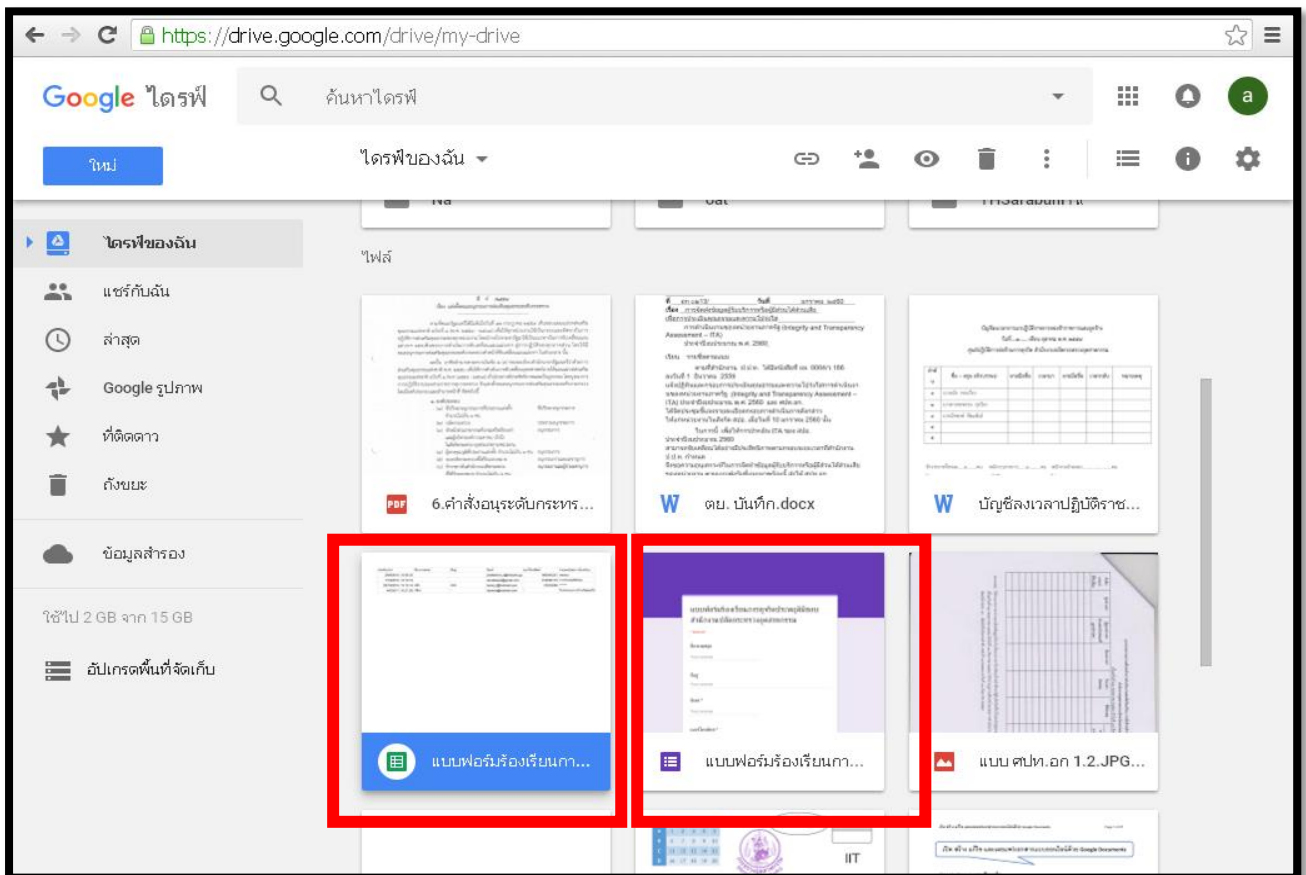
https://drive.google.com/drive/my-drive

Google ไดรฟ์

ค้นหาไดรฟ์

a

ใหม่

ไดรฟ์ของฉัน

ไดรฟ์ของฉัน

แชร์กับฉัน

ล่าสุด

Google รูปภาพ

ที่ติดดาว

ถังขยะ

ข้อมูลสำรอง

ใช้ไป 2 GB จาก 15 GB

อัปเกรดพื้นที่จัดเก็บ

ไฟล์

6.คำสั่งอนุระดับกระทร...

ตย. บันทึก.docx

บัญชีลงเวลาปฏิบัติราช...

แบบฟอร์มร้องเรียนกา...

แบบฟอร์มร้องเรียนกา...

แบบ ศปท.อก 1.2.JPG...

IIT